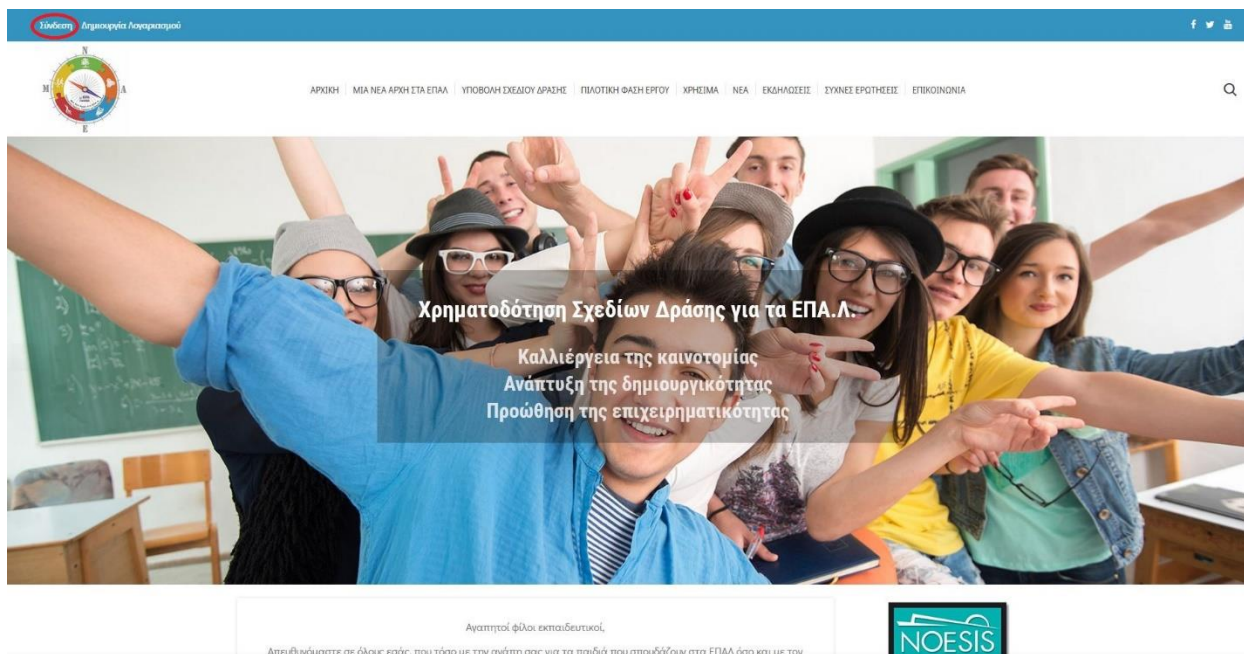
Σύνδεση Δημιουργία Λογαριασμού

Ν
Μ
Α
Ε

ΑΡΧΙΚΗ ΜΙΑ ΝΕΑ ΑΡΧΗ ΣΤΑ ΕΠΑΛ ΥΠΟΒΟΛΗ ΣΧΕΔΙΟΥ ΔΡΑΣΗΣ ΠΙΛΟΤΙΚΗ ΦΑΣΗ ΕΡΓΟΥ ΧΡΗΣΙΜΑ ΝΕΑ ΕΚΔΗΛΩΣΕΙΣ ΣΥΧΝΕΣ ΕΡΩΤΗΣΕΙΣ ΕΠΙΚΟΙΝΩΝΙΑ

Χρηματοδότηση Σχεδίων Δράσης για τα ΕΠΑ.Λ.

Καλλιέργεια της καινοτομίας
Ανάπτυξη της δημιουργικότητας
Προώθηση της επιχειρηματικότητας

Αγαπητοί φίλοι εκπαιδευτικοί,

Απευθυνόμαστε σε όλους εσάς, που τόσο με την αγάπη σας για τα παιδιά που σπουδάζουν στα ΕΠΑΛ όσο και με τον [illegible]

NOESIS